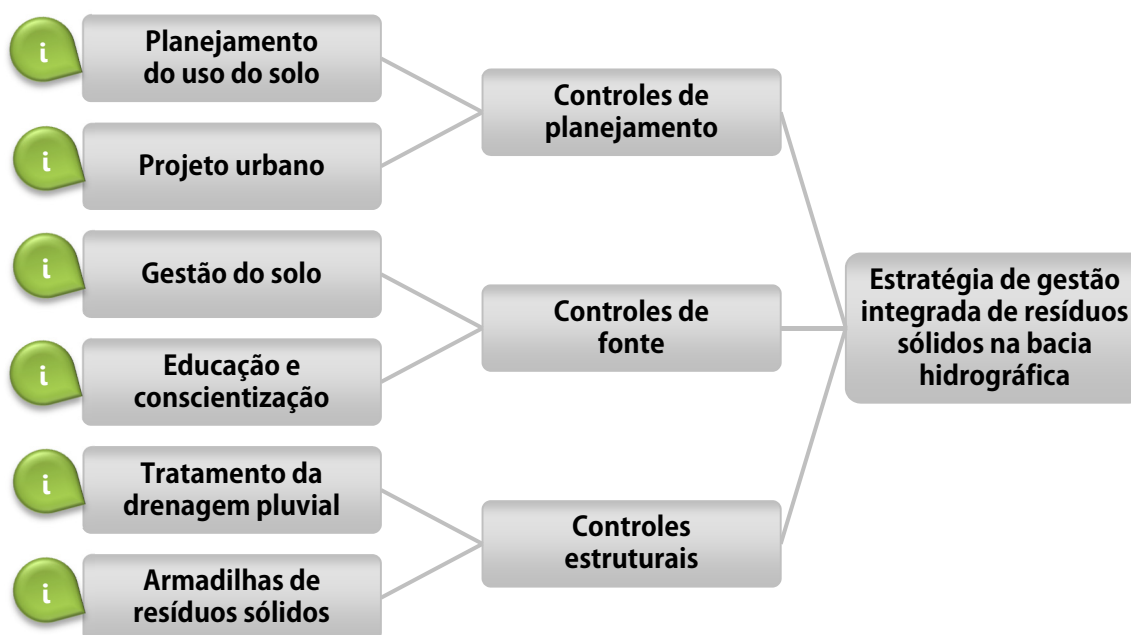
i Planejamento do uso do solo

i Projeto urbano

Controles de planejamento

i Gestão do solo

i Educação e conscientização

Controles de fonte

i Tratamento da drenagem pluvial

i Armadilhas de resíduos sólidos

Controles estruturais

Estratégia de gestão integrada de resíduos sólidos na bacia hidrográfica